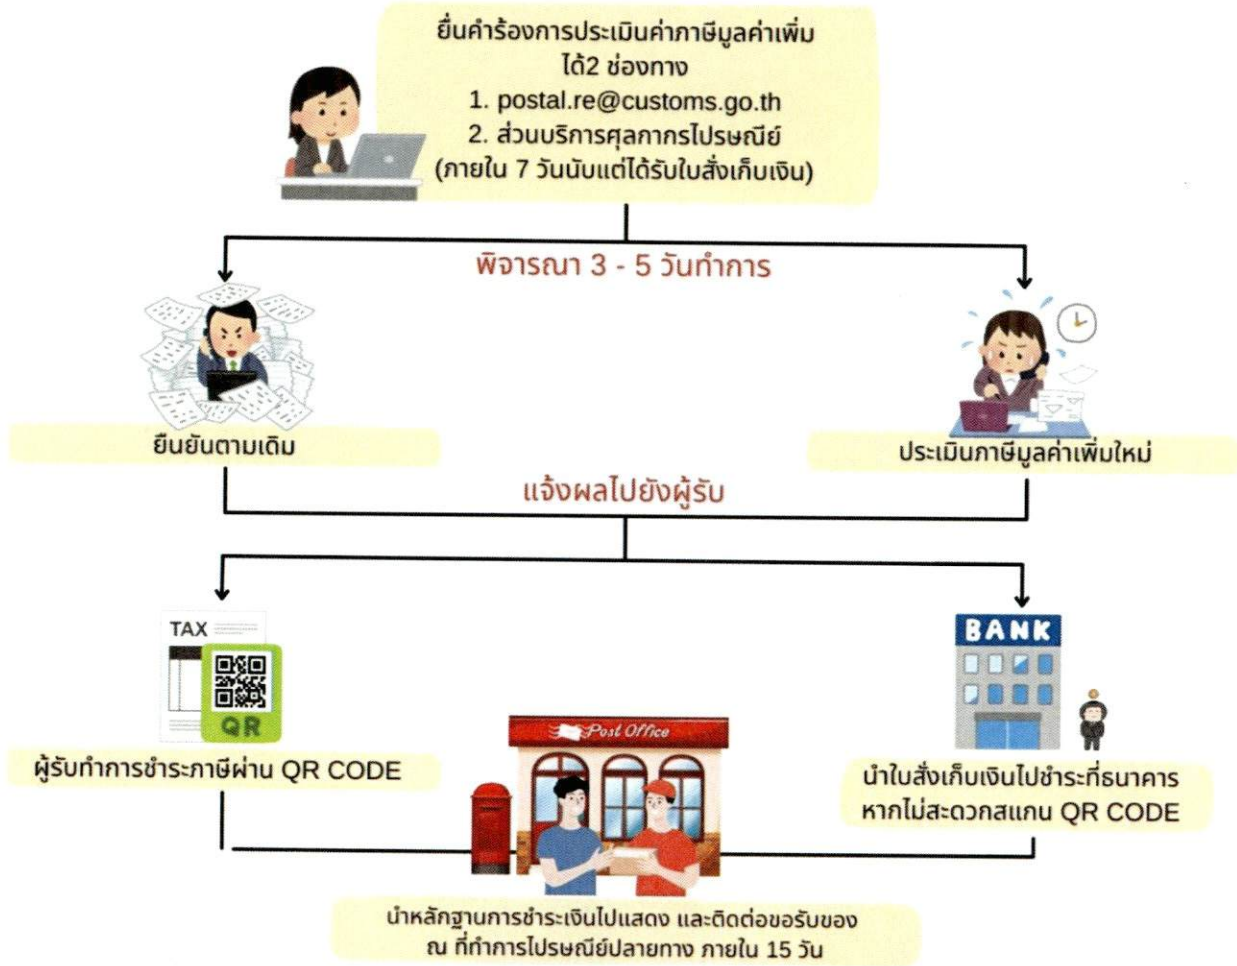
ยื่นคำร้องการประเมินค่าภาษีมูลค่าเพิ่ม ได้2 ช่องทาง
1. postal.re@customs.go.th
2. ส่วนบริการศุลกากรไปรษณีย์
(ภายใน 7 วันนับแต่ได้รับใบสั่งเก็บเงิน)

พิจารณา 3 - 5 วันทำการ

ยืนยันตามเดิม

ประเมินภาษีมูลค่าเพิ่มใหม่

แจ้งผลไปยังผู้รับ

TAX

QR

ผู้รับทำการชำระภาษีผ่าน QR CODE

BANK

นำใบสั่งเก็บเงินไปชำระที่ธนาคาร หากไม่สะดวกสแกน QR CODE

Post Office

นำหลักฐานการชำระเงินไปแสดง และติดต่อขอรับของ ณ ที่ทำการไปรษณีย์ปลายทาง ภายใน 15 วัน